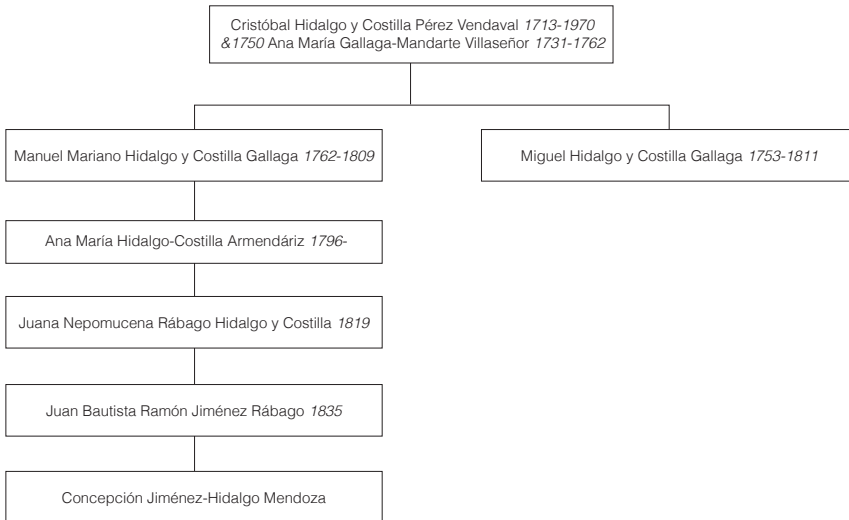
Cristóbal Hidalgo y Costilla Pérez Vendaval 1713-1970
&1750 Ana María Gallaga-Mandarte Villaseñor 1731-1762

Manuel Mariano Hidalgo y Costilla Gallaga 1762-1809

Miguel Hidalgo y Costilla Gallaga 1753-1811

Ana María Hidalgo-Costilla Armendáriz 1796-

Juana Nepomucena Rábago Hidalgo y Costilla 1819

Juan Bautista Ramón Jiménez Rábago 1835

Concepción Jiménez-Hidalgo Mendoza